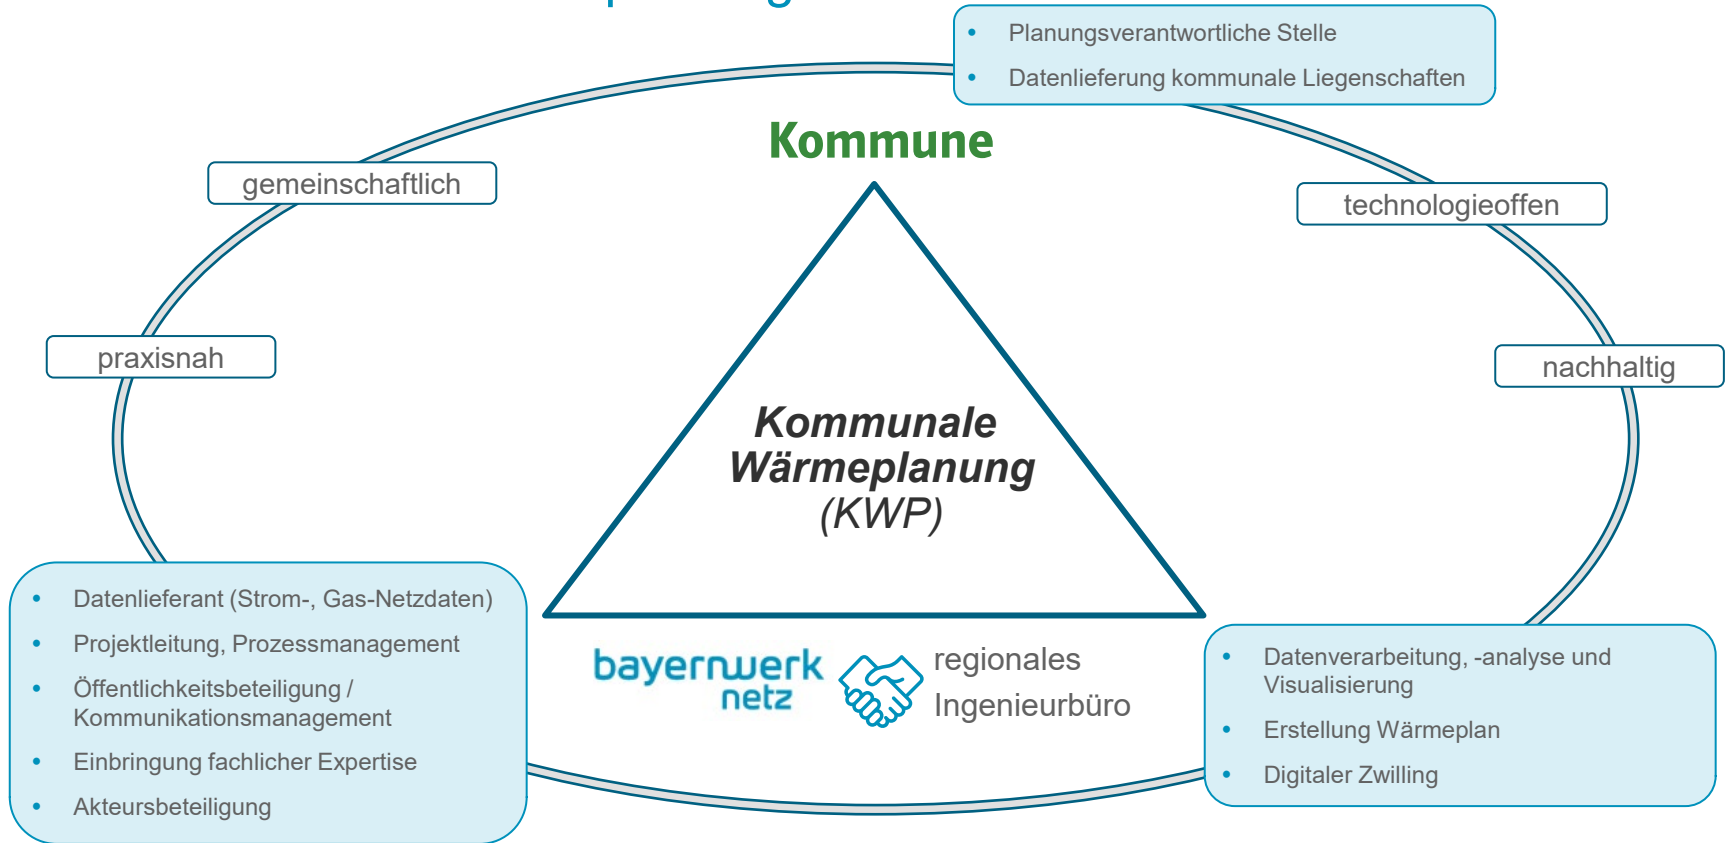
- Planungsverantwortliche Stelle
- Datenlieferung kommunale Liegenschaften

Kommune

gemeinschaftlich

technologieoffen

praxisnah

nachhaltig

Kommunale Wärmeplanung (KWP)

- Datenlieferant (Strom-, Gas-Netzdaten)
- Projektleitung, Prozessmanagement
- Öffentlichkeitsbeteiligung / Kommunikationsmanagement
- Einbringung fachlicher Expertise
- Akteursbeteiligung

bayernwerk netz

regionales Ingenieurbüro

- Datenverarbeitung, -analyse und Visualisierung
- Erstellung Wärmeplan
- Digitaler Zwilling